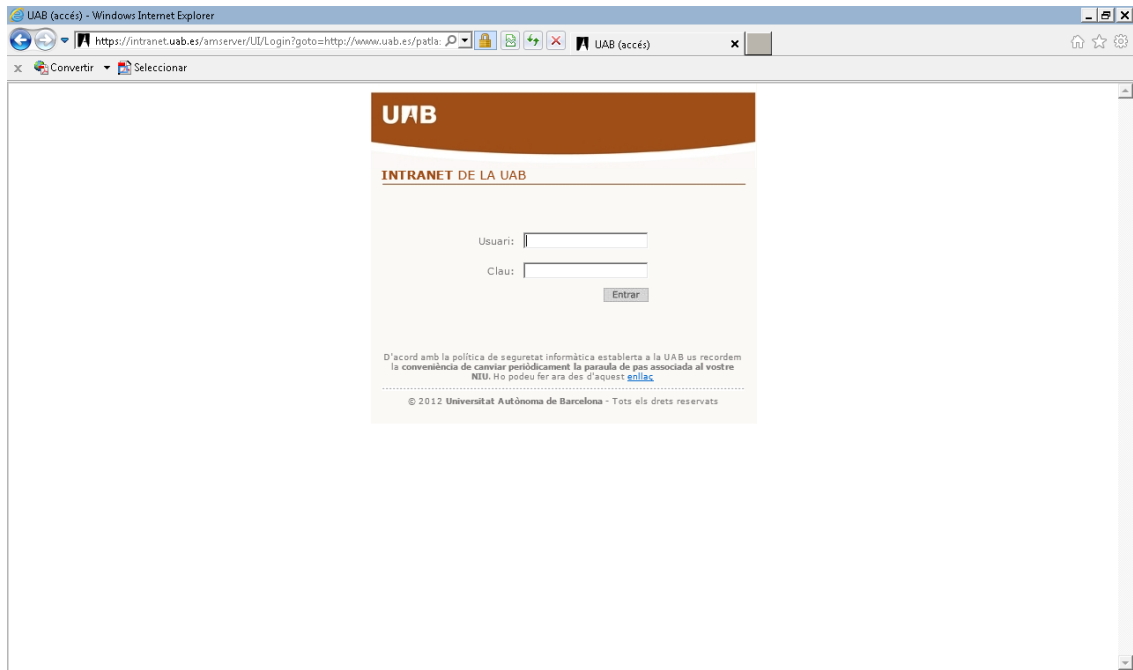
UAB (accés) - Windows Internet Explorer

https://intranet.uab.es/amserver/UI/Login?goto=http://www.uab.es/patla:

UAB (accés)

Convertir Seleccionar

UAB

INTRANET DE LA UAB

Usuari:

Clau:

Entrar

D'acord amb la política de seguretat informàtica establerta a la UAB us recordem la conveniència de canviar periòdicament la paraula de pas associada al vostre NIU. Ho podeu fer ara des d'aquest enllaç

© 2012 Universitat Autònoma de Barcelona - Tots els drets reservats